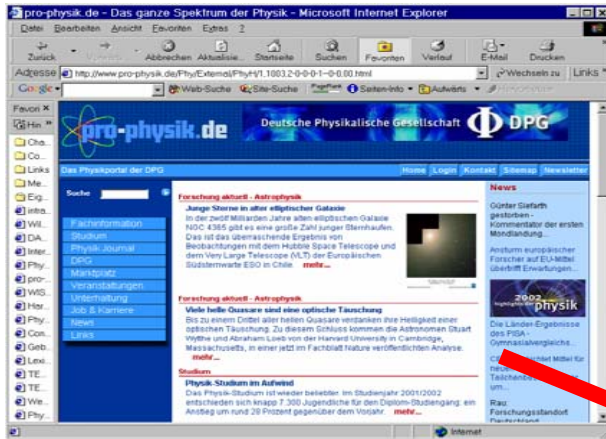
pro-physik.de - Das ganze Spektrum der Physik - Microsoft Internet Explorer

Datei Bearbeiten Ansicht Favoriten Extras ?

Zurück Vorwärts Abbrechen Aktualisie... Startseite Suchen Favoriten Verlauf E-Mail Drucken

Adresse http://www.pro-physik.de/Phy/External/PhyH/1,1003,2-0-0-0-1-0-0,00.html Wechseln zu Links

Google Web-Suche Site-Suche Seiten-Info Aufwärts Hervorheben

Favoriten ×
Hin
Cha...
Co...
Links
Me...
Eig...
intra...
Wil...
DA...
Inter...
Phy...
pro-...
WIS...
Her...
Phy...
Con...
Geb...
Lexi...
TE...
TE...
Wir...
Phy...

pro-physik.de Deutsche Physikalische Gesellschaft DPG

Das Physikportal der DPG

Home Login Kontakt Sitemap Newsletter

Suche

Fachinformation
Studium
Physik Journal
DPG
Marktplatz
Veranstaltungen
Unterhaltung
Job & Karriere
News
Links

Forschung aktuell - Astrophysik
Junge Sterne in alter elliptischer Galaxie
In der zwölf Milliarden Jahre alten elliptischen Galaxie NGC 4365 gibt es eine große Zahl junger Sternhaufen. Das ist das überraschende Ergebnis von Beobachtungen mit dem Hubble Space Telescope und dem Very Large Telescope (VLT) der Europäischen Südsternwarte ESO in Chile. mehr...

Forschung aktuell - Astrophysik
Viele helle Quasare sind eine optische Täuschung
Bis zu einem Drittel aller hellen Quasare verdanken ihre Helligkeit einer optischen Täuschung. Zu diesem Schluss kommen die Astronomen Stuart Wyithe und Abraham Loeb von der Harvard University in Cambridge, Massachusetts, in einer jetzt im Fachblatt Nature veröffentlichten Analyse. mehr...

Studium
Physik-Studium im Aufwind
Das Physik-Studium ist wieder beliebter. Im Studienjahr 2001/2002 entschieden sich knapp 7.300 Jugendliche für den Diplom-Studiengang: ein Anstieg um rund 28 Prozent gegenüber dem Vorjahr. mehr...

News
Günter Siefarth gestorben - Kommentator der ersten Mondlandung...
Ansturm europäischer Forscher auf EU-Mittel überrifft Erwartungen...
2002 physik
Die Länder-Ergebnisse des PISA-Gymnasialvergleichs...
C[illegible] Mittel für neu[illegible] Taschenbe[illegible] um...
Rau Forschungsstandort Deutschland

Internet